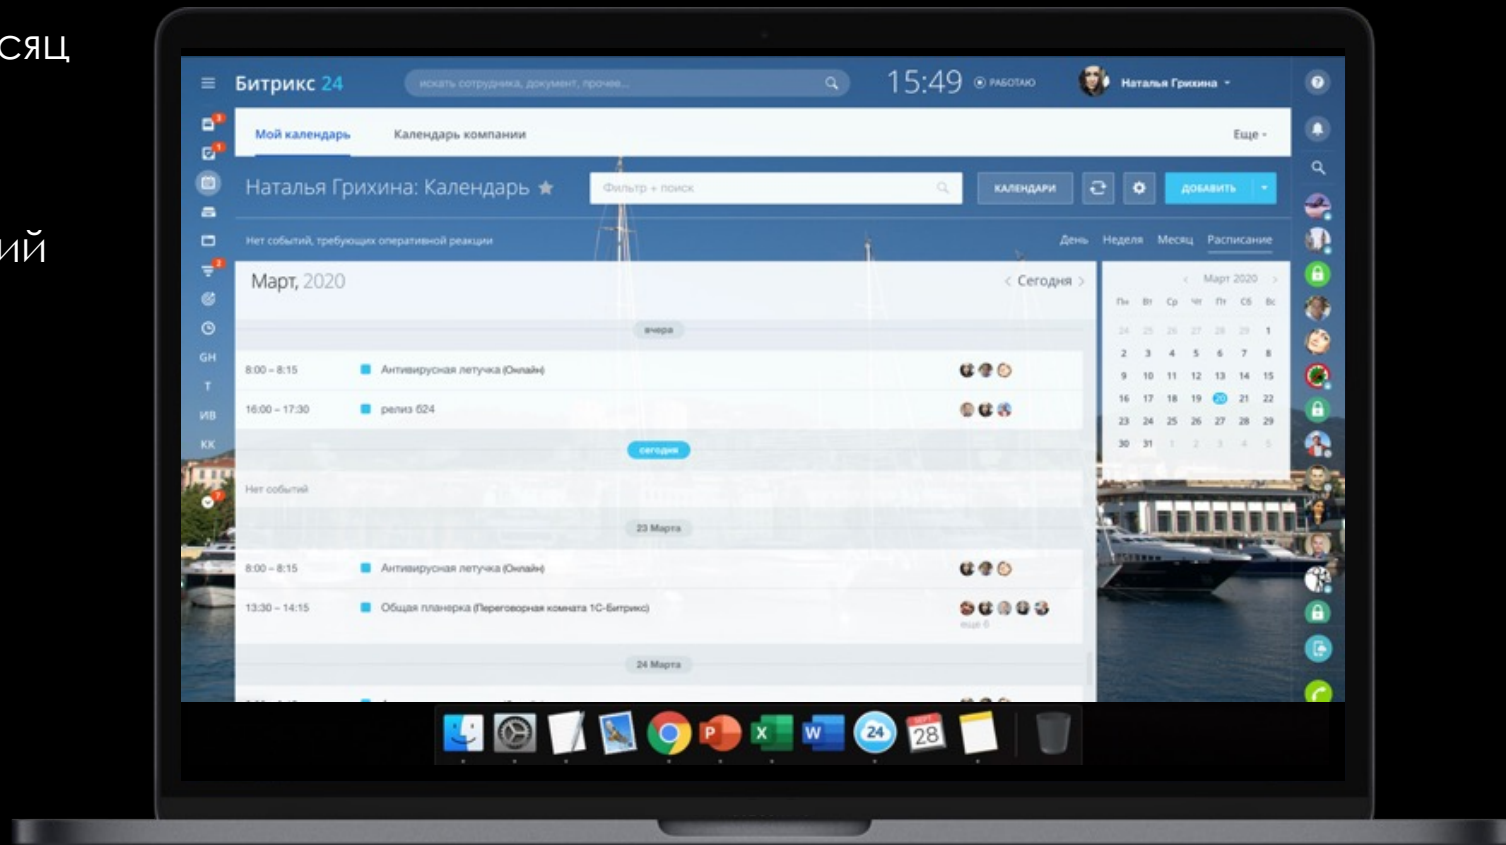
сяц

ий

Битрикс 24
искать сотрудника, документ, прочее...
15:49
РАБОТАЮ
Наталья Грихина

Мой календарь
Календарь компании
Еще

Наталья Грихина: Календарь
Фильтр + поиск
КАЛЕНДАРИ
ДОБАВИТЬ

Нет событий, требующих оперативной реакции
День Неделя Месяц Расписание

GH
T
ИВ
КК

Март, 2020
Сегодня

вчера
8:00 – 8:15 Антивирусная летучка (Онлайн)
16:00 – 17:30 релиз 624

сегодня
Нет событий

23 Марта
8:00 – 8:15 Антивирусная летучка (Онлайн)
13:30 – 14:15 Общая планерка (Переговорная комната 1С-Битрикс)
еще 6

24 Марта

Март 2020
| Пн | Вт | Ср | Чт | Пт | Сб | Вс |
|---|---|---|---|---|---|---|
| 24 | 25 | 26 | 27 | 28 | 29 | 1 |
| 2 | 3 | 4 | 5 | 6 | 7 | 8 |
| 9 | 10 | 11 | 12 | 13 | 14 | 15 |
| 16 | 17 | 18 | 19 | 20 | 21 | 22 |
| 23 | 24 | 25 | 26 | 27 | 28 | 29 |
| 30 | 31 | 1 | 2 | 3 | 4 | 5 |

28